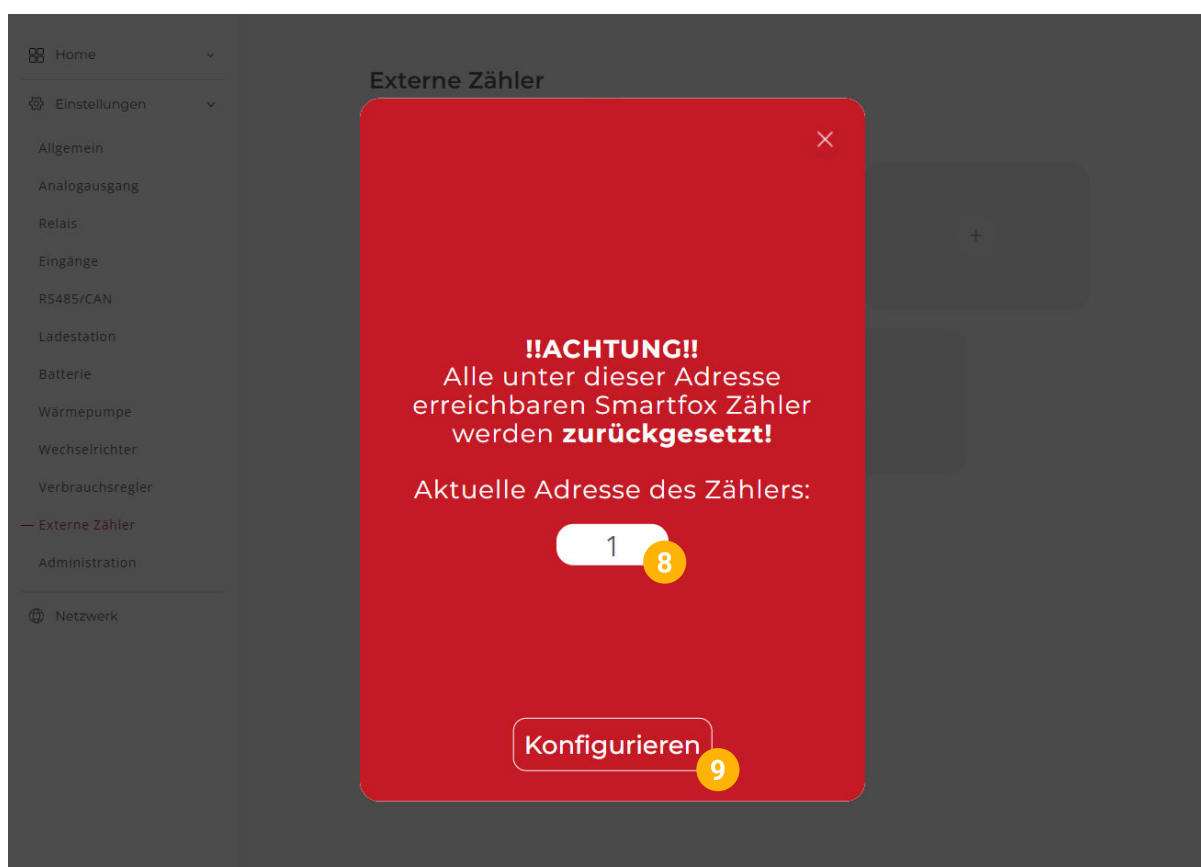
Home

Einstellungen

Allgemein

Analogausgang

Relais

Eingänge

RS485/CAN

Ladestation

Batterie

Wärmepumpe

Wechselrichter

Verbrauchsregler

— Externe Zähler

Administration

Netzwerk

Externe Zähler

×

+

**!!ACHTUNG!!**
Alle unter dieser Adresse erreichbaren Smartfox Zähler werden **zurückgesetzt!**

Aktuelle Adresse des Zählers:

1

8

Konfigurieren

9